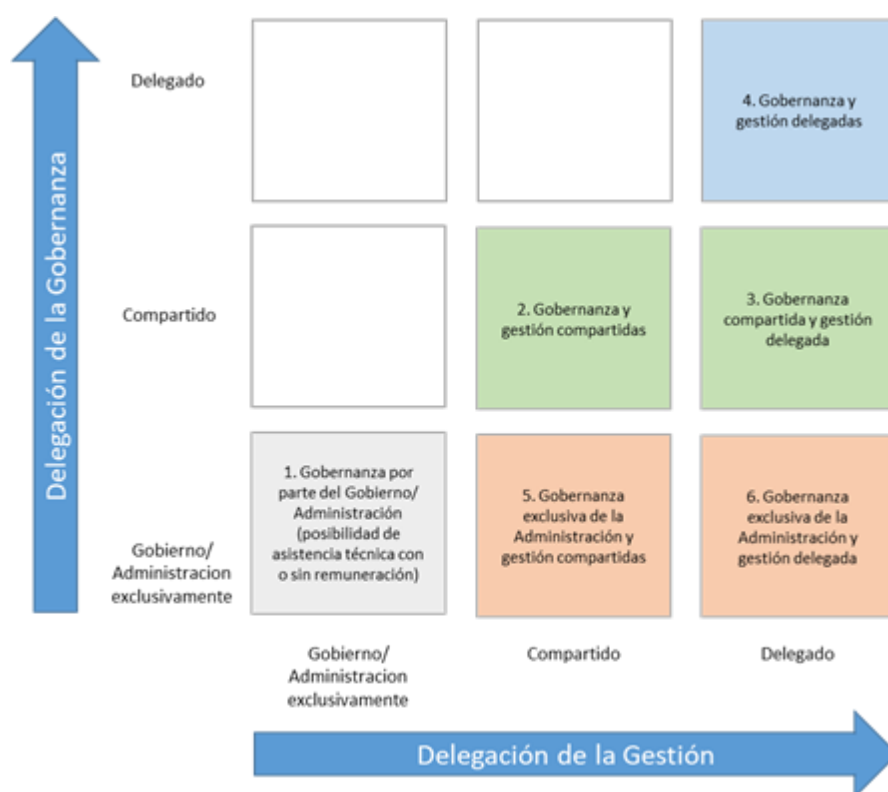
Delegación de la Gobernanza

Delegado

4. Gobernanza y gestión delegadas

Compartido

2. Gobernanza y gestión compartidas

3. Gobernanza compartida y gestión delegada

Gobierno/ Administracion exclusivamente

1. Gobernanza por parte del Gobierno/ Administración (posibilidad de asistencia técnica con o sin remuneración)

5. Gobernanza exclusiva de la Administración y gestión compartidas

6. Gobernanza exclusiva de la Administración y gestión delegada

Gobierno/ Administracion exclusivamente

Compartido

Delegado

Delegación de la Gestión